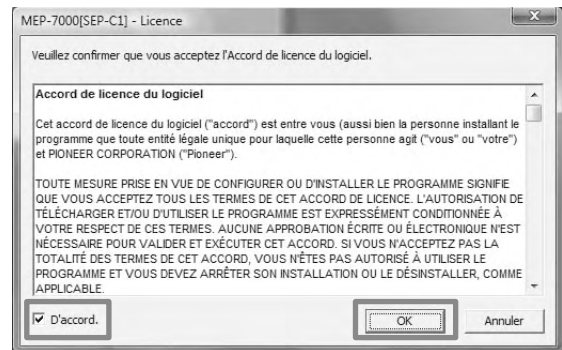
MEP-7000[SEP-C1] - Licence

Veuillez confirmer que vous acceptez l'Accord de licence du logiciel.

Accord de licence du logiciel

Cet accord de licence du logiciel ("accord") est entre vous (aussi bien la personne installant le programme que toute entité légale unique pour laquelle cette personne agit ("vous" ou "votre") et PIONEER CORPORATION ("Pioneer").

TOUTE MESURE PRISE EN VUE DE CONFIGURER OU D'INSTALLER LE PROGRAMME SIGNIFIE QUE VOUS ACCEPTEZ TOUS LES TERMES DE CET ACCORD DE LICENCE. L'AUTORISATION DE TÉLÉCHARGER ET/OU D'UTILISER LE PROGRAMME EST EXPRESSÉMENT CONDITIONNÉE À VOTRE RESPECT DE CES TERMES. AUCUNE APPROBATION ÉCRITE OU ÉLECTRONIQUE N'EST NÉCESSAIRE POUR VALIDER ET EXÉCUTER CET ACCORD. SI VOUS N'ACCEPTEZ PAS LA TOTALITÉ DES TERMES DE CET ACCORD, VOUS N'ÊTES PAS AUTORISÉ À UTILISER LE PROGRAMME ET VOUS DEVEZ ARRÊTER SON INSTALLATION OU LE DÉSINSTALLER, COMME APPLICABLE.

D'accord.

OK

Annuler